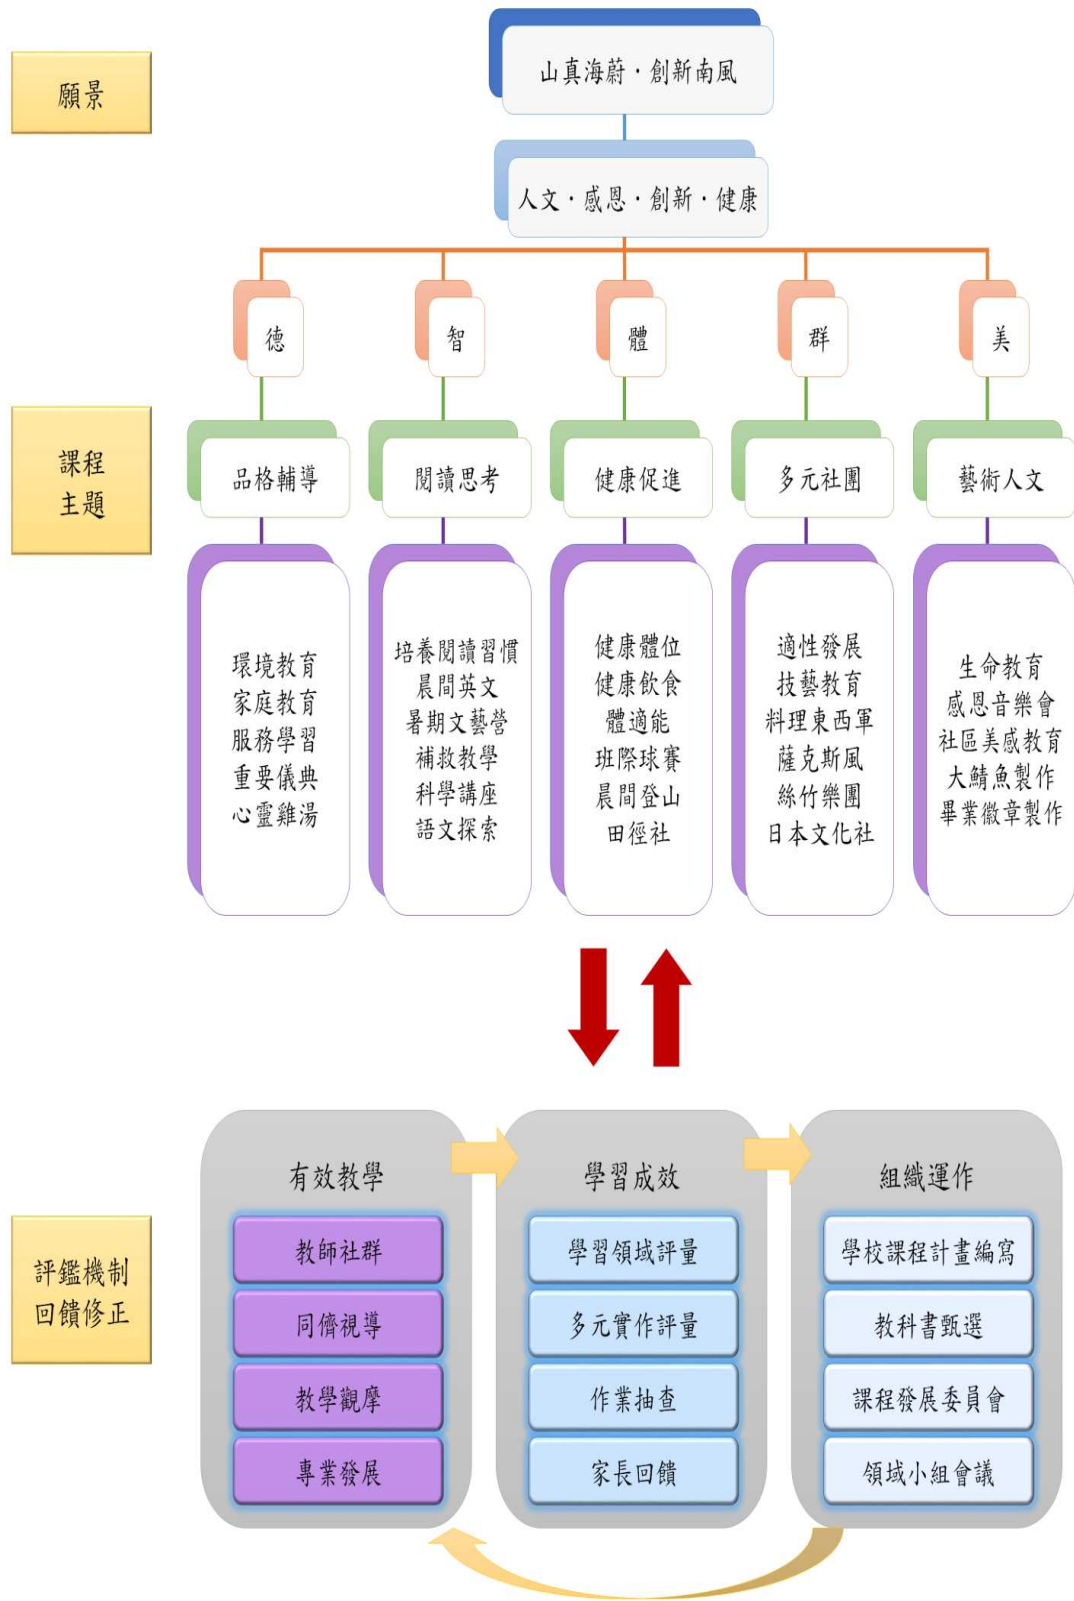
願景

山真海蔚．創新南風

人文．感恩．創新．健康

德

智

體

群

美

課程主題

品格輔導

閱讀思考

健康促進

多元社團

藝術人文

環境教育
家庭教育
服務學習
重要儀典
心靈雞湯

培養閱讀習慣
晨間英文
暑期文藝營
補救教學
科學講座
語文探索

健康體位
健康飲食
體適能
班際球賽
晨間登山
田徑社

適性發展
技藝教育
料理東西軍
薩克斯風
絲竹樂團
日本文化社

生命教育
感恩音樂會
社區美感教育
大鯖魚製作
畢業徽章製作

評鑑機制
回饋修正

有效教學

教師社群

同儕視導

教學觀摩

專業發展

學習成效

學習領域評量

多元實作評量

作業抽查

家長回饋

組織運作

學校課程計畫編寫

教科書甄選

課程發展委員會

領域小組會議